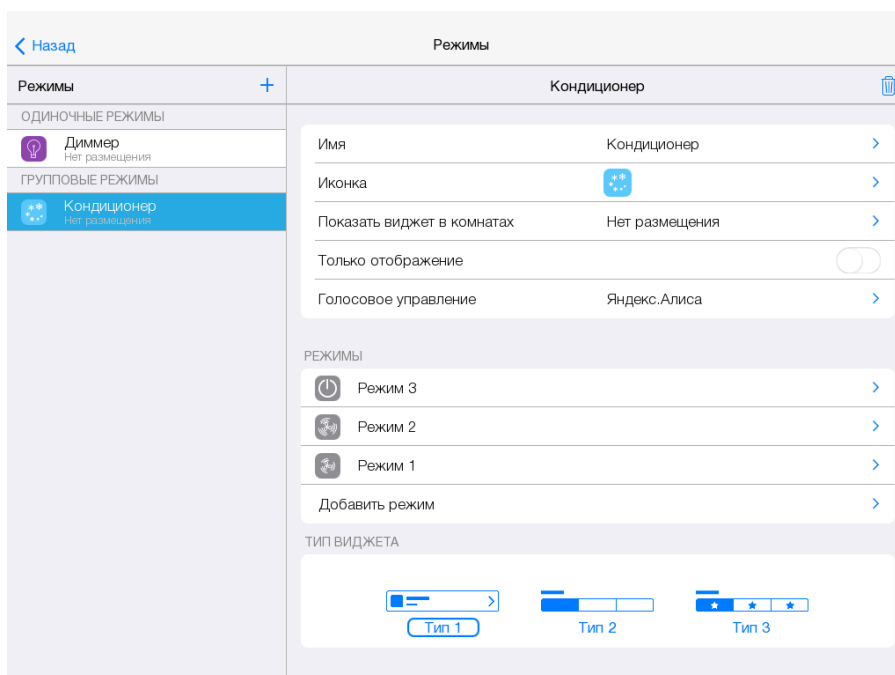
Назад

Режимы

Режимы +

ОДИНОЧНЫЕ РЕЖИМЫ

Диммер
Нет размещения

ГРУППОВЫЕ РЕЖИМЫ

Кондиционер
Нет размещения

Кондиционер

Имя Кондиционер

Иконка

Показать виджет в комнатах Нет размещения

Только отображение

Голосовое управление Яндекс.Алиса

РЕЖИМЫ

Режим 3

Режим 2

Режим 1

Добавить режим

ТИП ВИДЖЕТА

Тип 1

Тип 2

Тип 3